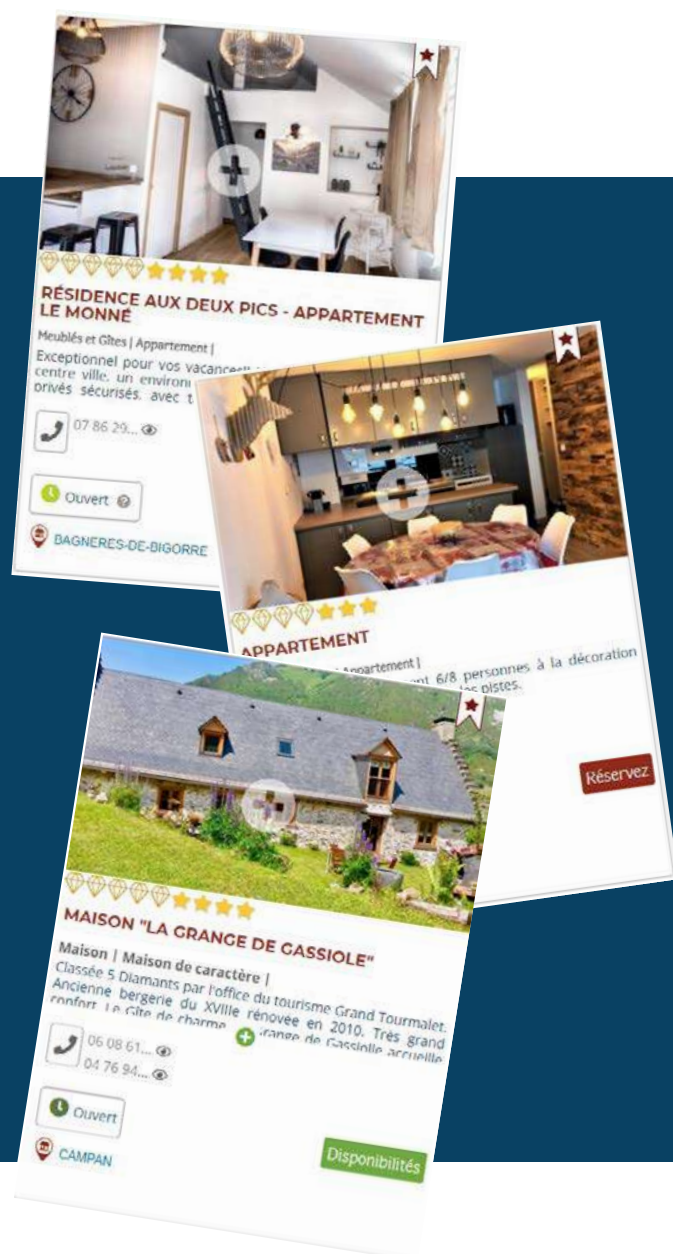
RÉSIDENCE AUX DEUX PICS - APPARTEMENT LE MONNÉ

Meublés et Gîtes | Appartement |

Exceptionnel pour vos vacances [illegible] centre ville, un environ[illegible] privés sécurisés, avec t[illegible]

07 86 29...

Ouvert

BAGNERES-DE-BIGORRE

APPARTEMENT

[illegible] Appartement |

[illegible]nt 6/8 personnes à la décoration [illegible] les pistes.

Réservez

MAISON "LA GRANGE DE GASSIOLE"

Maison | Maison de caractère |

Classée 5 Diamants par l'office du tourisme Grand Tourmalet. Ancienne bergerie du XVIIIe rénovée en 2010. Très grand confort. Le Gîte de charme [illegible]range de Gassiolle accueille

06 08 61...

04 76 94...

Ouvert

CAMPAN

Disponibilités